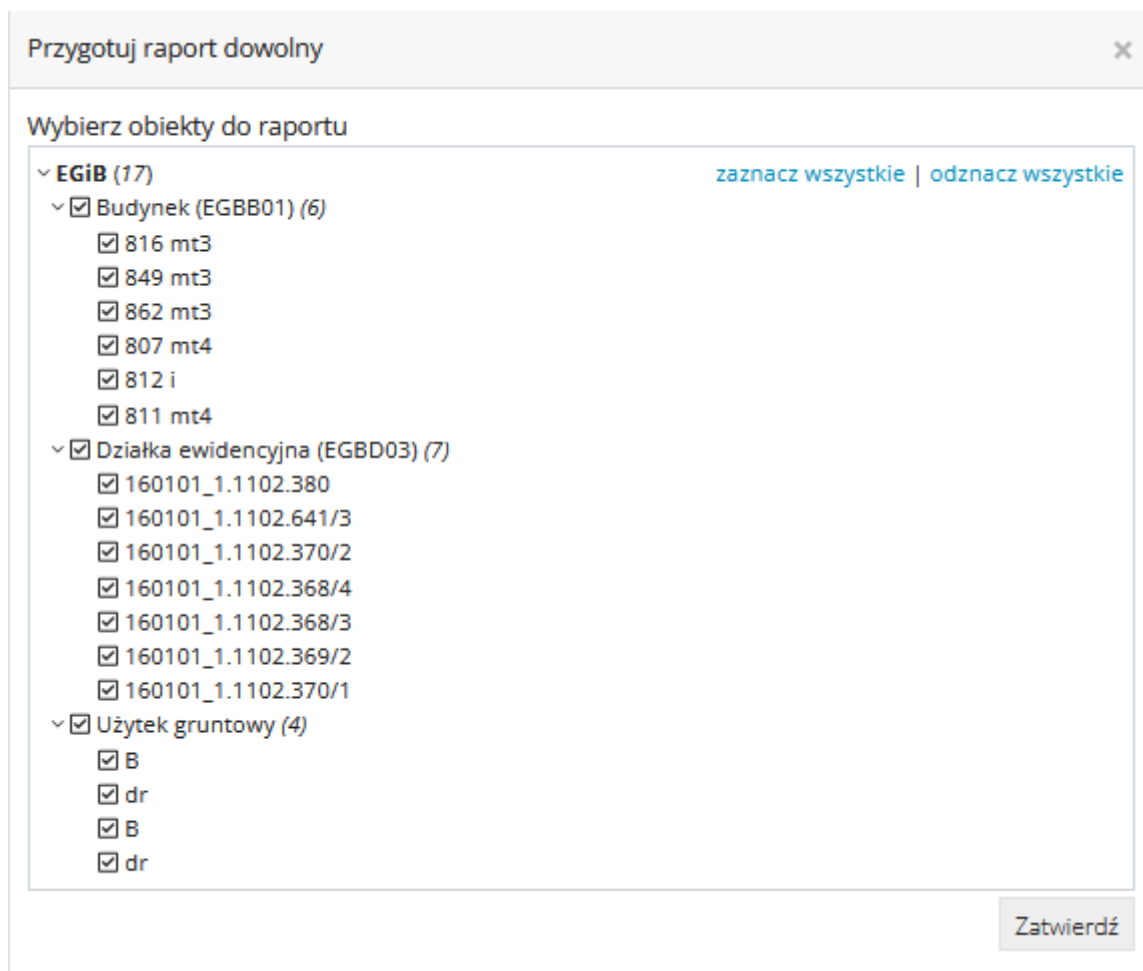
Przygotuj raport dowolny ×

Wybierz obiekty do raportu

EGiB (17) zaznacz wszystkie | odznacz wszystkie

☑ Budynek (EGBB01) (6)
☑ 816 mt3
☑ 849 mt3
☑ 862 mt3
☑ 807 mt4
☑ 812 i
☑ 811 mt4
☑ Działka ewidencyjna (EGBD03) (7)
☑ 160101_1.1102.380
☑ 160101_1.1102.641/3
☑ 160101_1.1102.370/2
☑ 160101_1.1102.368/4
☑ 160101_1.1102.368/3
☑ 160101_1.1102.369/2
☑ 160101_1.1102.370/1
☑ Użytek gruntowy (4)
☑ B
☑ dr
☑ B
☑ dr

Zatwierdź